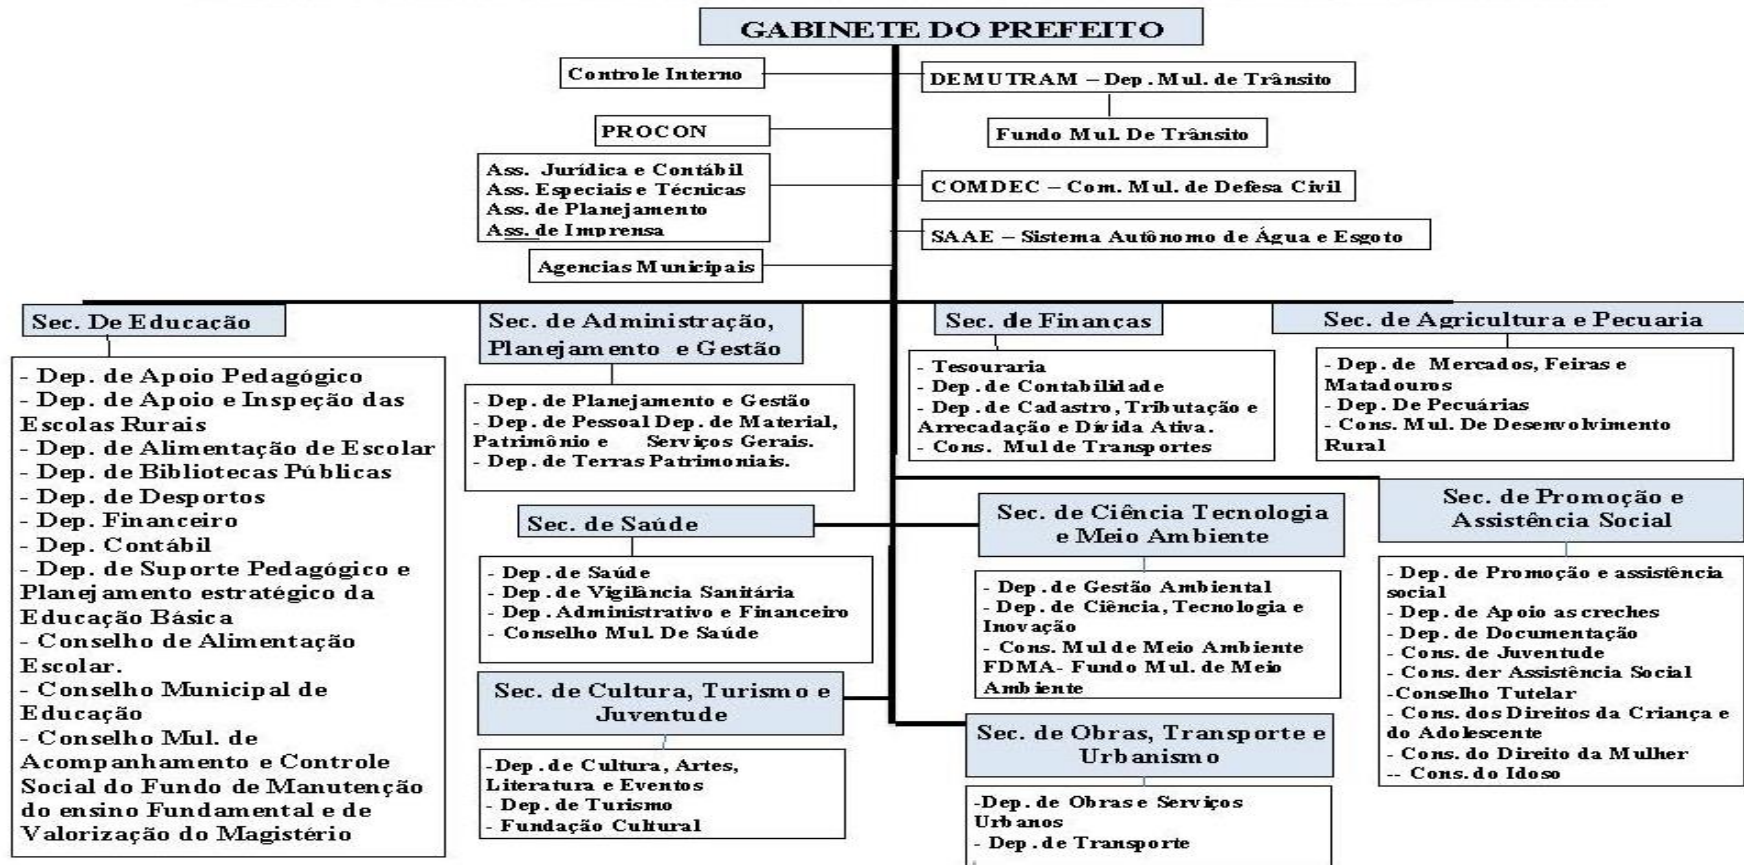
GABINETE DO PREFEITO

Controle Interno

PROCON

Ass. Jurídica e Contábil
Ass. Especiais e Técnicas
Ass. de Planejamento
Ass. de Imprensa

Agencias Municipais

DEMUTRAM – Dep. Mul. de Trânsito

Fundo Mul. De Trânsito

COMDEC – Com. Mul. de Defesa Civil

SAAE – Sistema Autônomo de Água e Esgoto

Sec. De Educação

- Dep. de Apoio Pedagógico
- Dep. de Apoio e Inspeção das Escolas Rurais
- Dep. de Alimentação de Escolar
- Dep. de Bibliotecas Públicas
- Dep. de Desportos
- Dep. Financeiro
- Dep. Contábil
- Dep. de Suporte Pedagógico e Planejamento estratégico da Educação Básica
- Conselho de Alimentação Escolar.
- Conselho Municipal de Educação
- Conselho Mul. de Acompanhamento e Controle Social do Fundo de Manutenção do ensino Fundamental e de Valorização do Magistério

Sec. de Administração, Planejamento e Gestão

- Dep. de Planejamento e Gestão
- Dep. de Pessoal Dep. de Material, Patrimônio e Serviços Gerais.
- Dep. de Terras Patrimoniais.

Sec. de Saúde

- Dep. de Saúde
- Dep. de Vigilância Sanitária
- Dep. Administrativo e Financeiro
- Conselho Mul. De Saúde

Sec. de Cultura, Turismo e Juventude

-Dep. de Cultura, Artes, Literatura e Eventos
- Dep. de Turismo
- Fundação Cultural

Sec. de Finanças

- Tesouraria
- Dep. de Contabilidade
- Dep. de Cadastro, Tributação e Arrecadação e Dívida Ativa.
- Cons. Mul de Transportes

Sec. de Agricultura e Pecuaria

- Dep. de Mercados, Feiras e Matadouros
- Dep. De Pecuárias
- Cons. Mul. De Desenvolvimento Rural

Sec. de Ciência Tecnologia e Meio Ambiente

- Dep. de Gestão Ambiental
- Dep. de Ciência, Tecnologia e Inovação
- Cons. Mul de Meio Ambiente
FDMA- Fundo Mul. de Meio Ambiente

Sec. de Obras, Transporte e Urbanismo

-Dep. de Obras e Serviços Urbanos
- Dep. de Transporte

Sec. de Promoção e Assistência Social

- Dep. de Promoção e assistência social
- Dep. de Apoio as creches
- Dep. de Documentação
- Cons. de Juventude
- Cons. der Assistência Social
-Conselho Tutelar
- Cons. dos Direitos da Criança e do Adolescente
- Cons. do Direito da Mulher
-- Cons. do Idoso